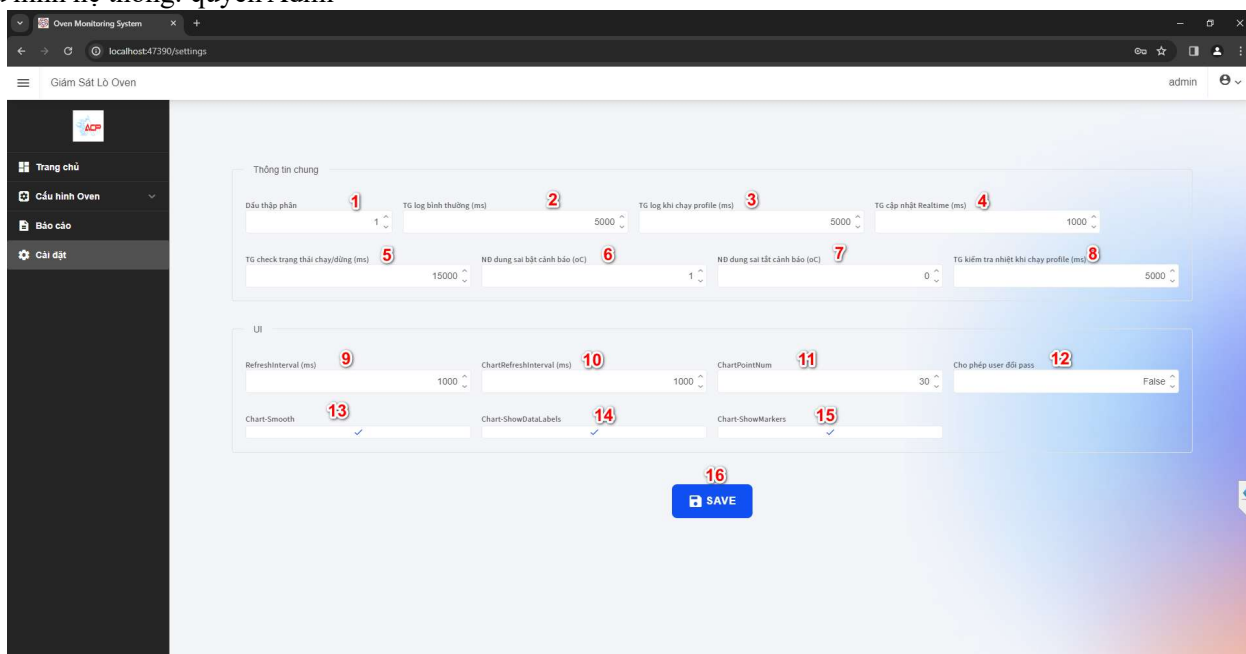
Oven Monitoring System
localhost:47390/settings
Giám Sát Lò Oven
admin
ACP
Trang chủ
Cấu hình Oven
Báo cáo
Cài đặt

Thông tin chung
Dấu thập phân 1
1
TG log bình thường (ms) 2
5000
TG log khi chạy profile (ms) 3
5000
TG cập nhật Realtime (ms) 4
1000
TG check trạng thái chạy/dừng (ms) 5
15000
NĐ dung sai bật cảnh báo (oC) 6
1
NĐ dung sai tắt cảnh báo (oC) 7
0
TG kiểm tra nhiệt khi chạy profile (ms) 8
5000

UI
RefreshInterval (ms) 9
1000
ChartRefreshInterval (ms) 10
1000
ChartPointNum 11
30
Cho phép user đổi pass 12
False
Chart-Smooth 13
Chart-ShowDataLabels 14
Chart-ShowMarkers 15

16
SAVE